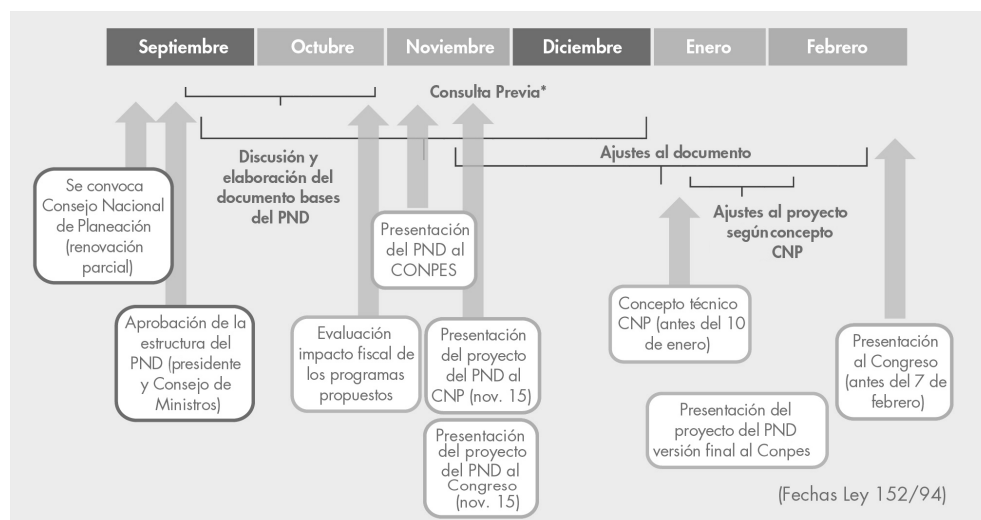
Septiembre | Octubre | Noviembre | Diciembre | Enero | Febrero

Consulta Previa*

Discusión y elaboración del documento bases del PND

Ajustes al documento

Ajustes al proyecto según concepto CNP

Se convoca Consejo Nacional de Planeación (renovación parcial)

Aprobación de la estructura del PND (presidente y Consejo de Ministros)

Evaluación impacto fiscal de los programas propuestos

Presentación del PND al CONPES

Presentación del proyecto del PND al CNP (nov. 15)

Presentación del proyecto del PND al Congreso (nov. 15)

Concepto técnico CNP (antes del 10 de enero)

Presentación del proyecto del PND versión final al Conpes

Presentación al Congreso (antes del 7 de febrero)

(Fechas Ley 152/94)